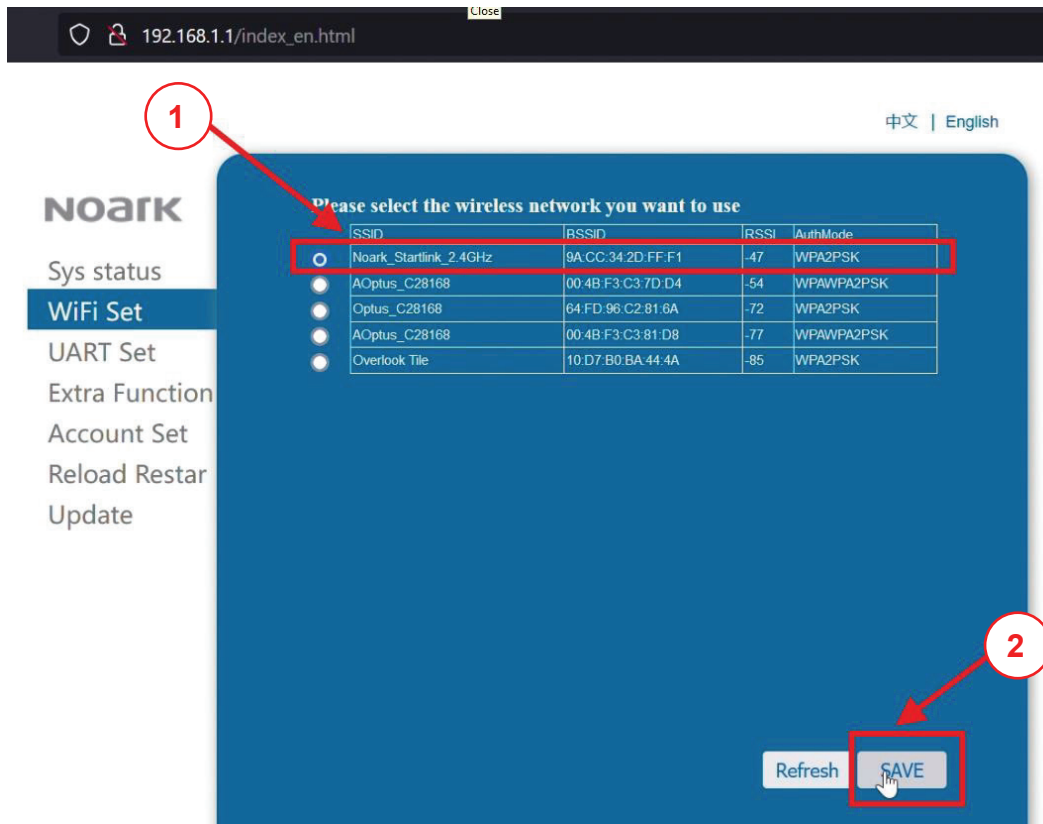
Close

192.168.1.1/index_en.html

1

中文 | English

NOARK

Sys status
WiFi Set
UART Set
Extra Function
Account Set
Reload Restar
Update

Please select the wireless network you want to use

| | SSID | BSSID | RSSI | AuthMode |
|---|---|---|---|---|
| ○ | Noark_Startlink_2.4GHz | 9A:CC:34:2D:FF:F1 | -47 | WPA2PSK |
| ○ | AOptus_C28168 | 00:4B:F3:C3:7D:D4 | -54 | WPAWPA2PSK |
| ○ | Optus_C28168 | 64:FD:96:C2:81:6A | -72 | WPA2PSK |
| ○ | AOptus_C28168 | 00:4B:F3:C3:81:D8 | -77 | WPAWPA2PSK |
| ○ | Overlook Tile | 10:D7:B0:BA:44:4A | -85 | WPA2PSK |

2

Refresh SAVE